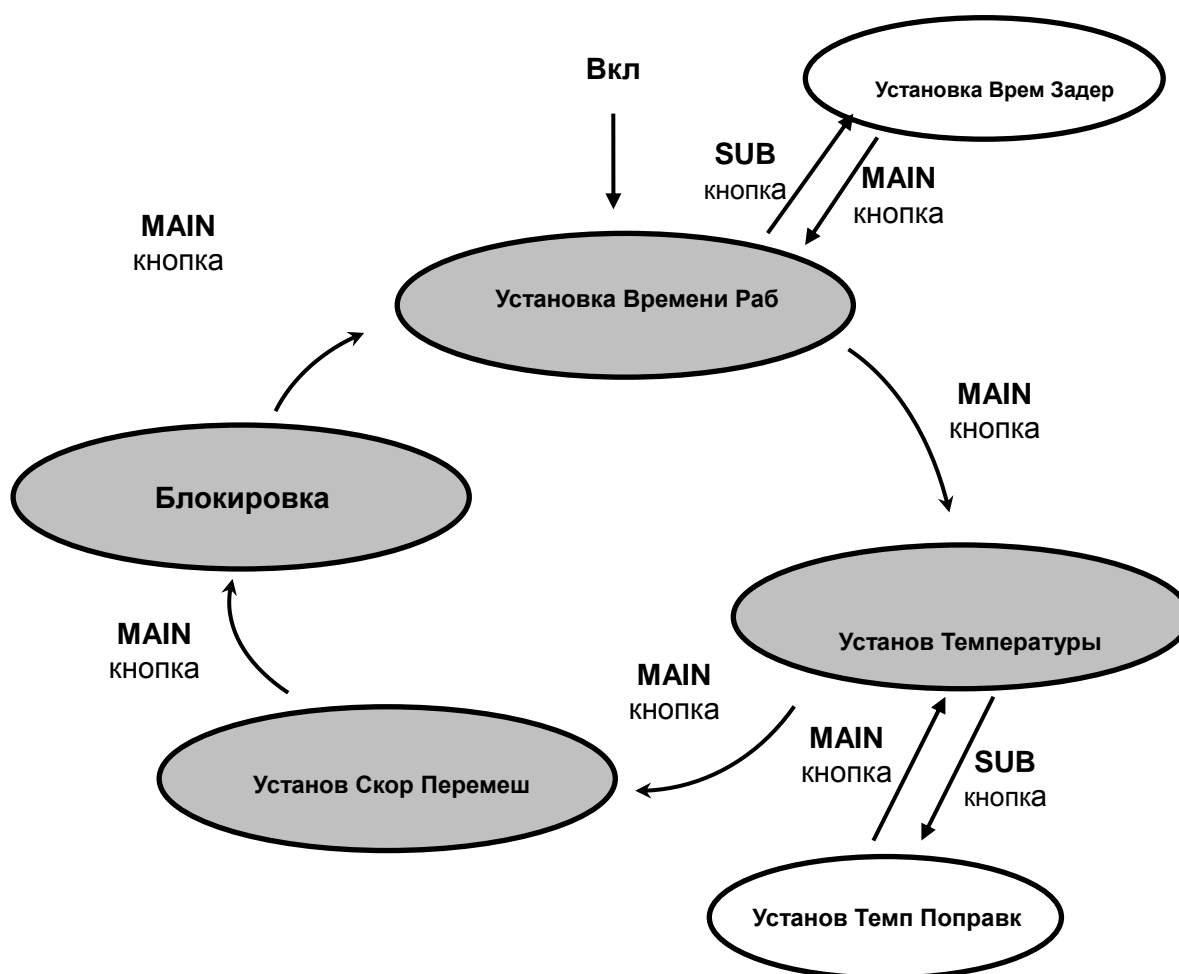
Вкл

Установка Врем Задер

SUB
кнопка

MAIN
кнопка

MAIN
кнопка

Установка Времени Раб

MAIN
кнопка

Блокировка

Установ Температуры

MAIN
кнопка

MAIN
кнопка

MAIN
кнопка

SUB
кнопка

Установ Скор Перемеш

Установ Темп Поправк